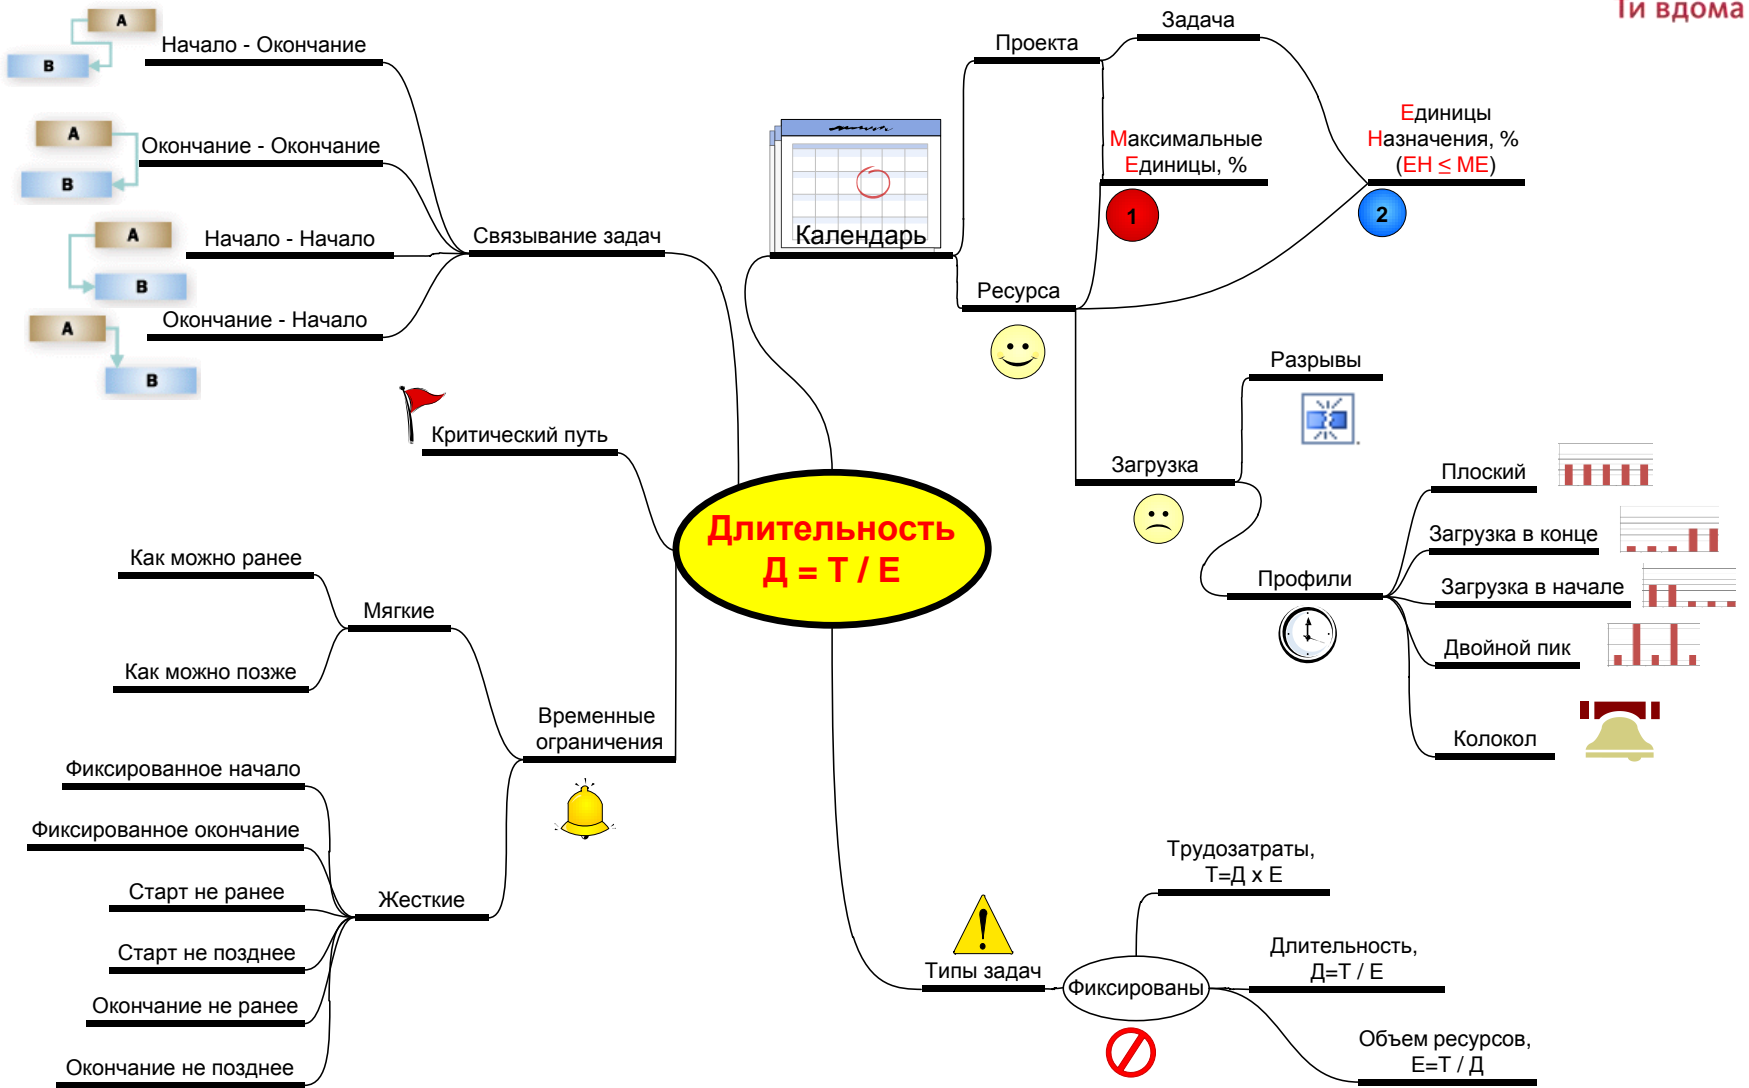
Ти вдома

Длительность
Д = Т / Е

A
B
Начало - Окончание
A
B
Окончание - Окончание
A
B
Начало - Начало
A
B
Окончание - Начало
Связывание задач

Критический путь

Как можно ранее
Мягкие
Как можно позже
Временные ограничения
Фиксированное начало
Фиксированное окончание
Старт не ранее
Жесткие
Старт не позднее
Окончание не ранее
Окончание не позднее

Календарь
Проекта
Задача
Максимальные Единицы, %
1
Единицы Назначения, %
(ЕН ≤ МЕ)
2
Ресурса
Разрывы
Загрузка
Профили
Плоский
Загрузка в конце
Загрузка в начале
Двойной пик
Колокол

Типы задач
Фиксированы
Трудозатраты, Т=Д х Е
Длительность, Д=Т / Е
Объем ресурсов, Е=Т / Д